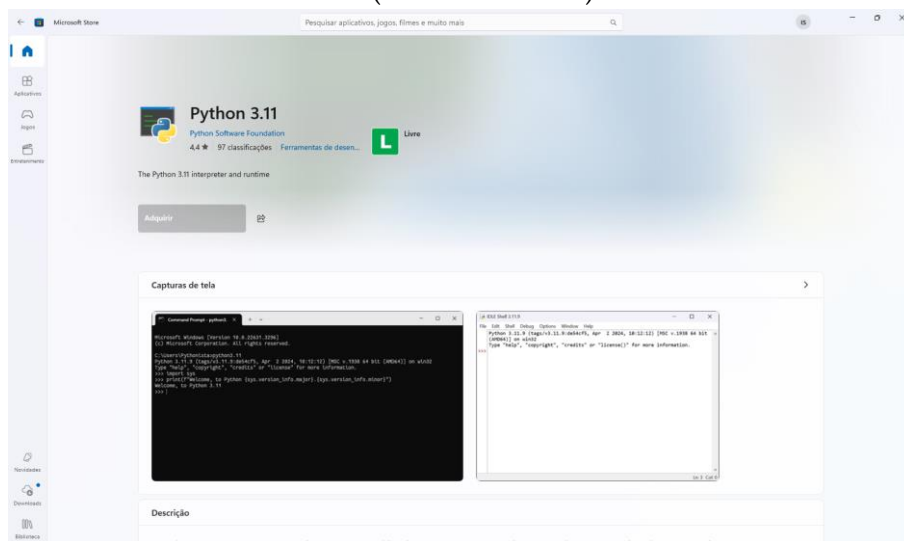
Microsoft Store

Pesquisar aplicativos, jogos, filmes e muito mais

IS

Aplicativos

Jogos

Entretenimento

Novidades

Downloads

Biblioteca

Python 3.11

Python Software Foundation

4,4 ★ 97 classificações Ferramentas de desen...

L

Livre

The Python 3.11 interpreter and runtime

Adquirir

Capturas de tela

Command Prompt - python3

Microsoft Windows [Version 10.0.22631.3296]
(c) Microsoft Corporation. All rights reserved.

C:\Users\PythonCo>python3.11
Python 3.11.9 (tags/v3.11.9:de54cf5, Apr 2 2024, 10:12:12) [MSC v.1938 64 bit (AMD64)] on win32
Type "help", "copyright", "credits" or "license" for more information.
>>> import sys
>>> print(f"Welcome, to Python {sys.version_info.major}.{sys.version_info.minor}")
Welcome, to Python 3.11
>>>

IDLE Shell 3.11.9

File Edit Shell Debug Options Window Help
Python 3.11.9 (tags/v3.11.9:de54cf5, Apr 2 2024, 10:12:12) [MSC v.1938 64 bit (AMD64)] on win32
Type "help", "copyright", "credits" or "license()" for more information.
>>>

Ln: 3 Col: 0

Descrição